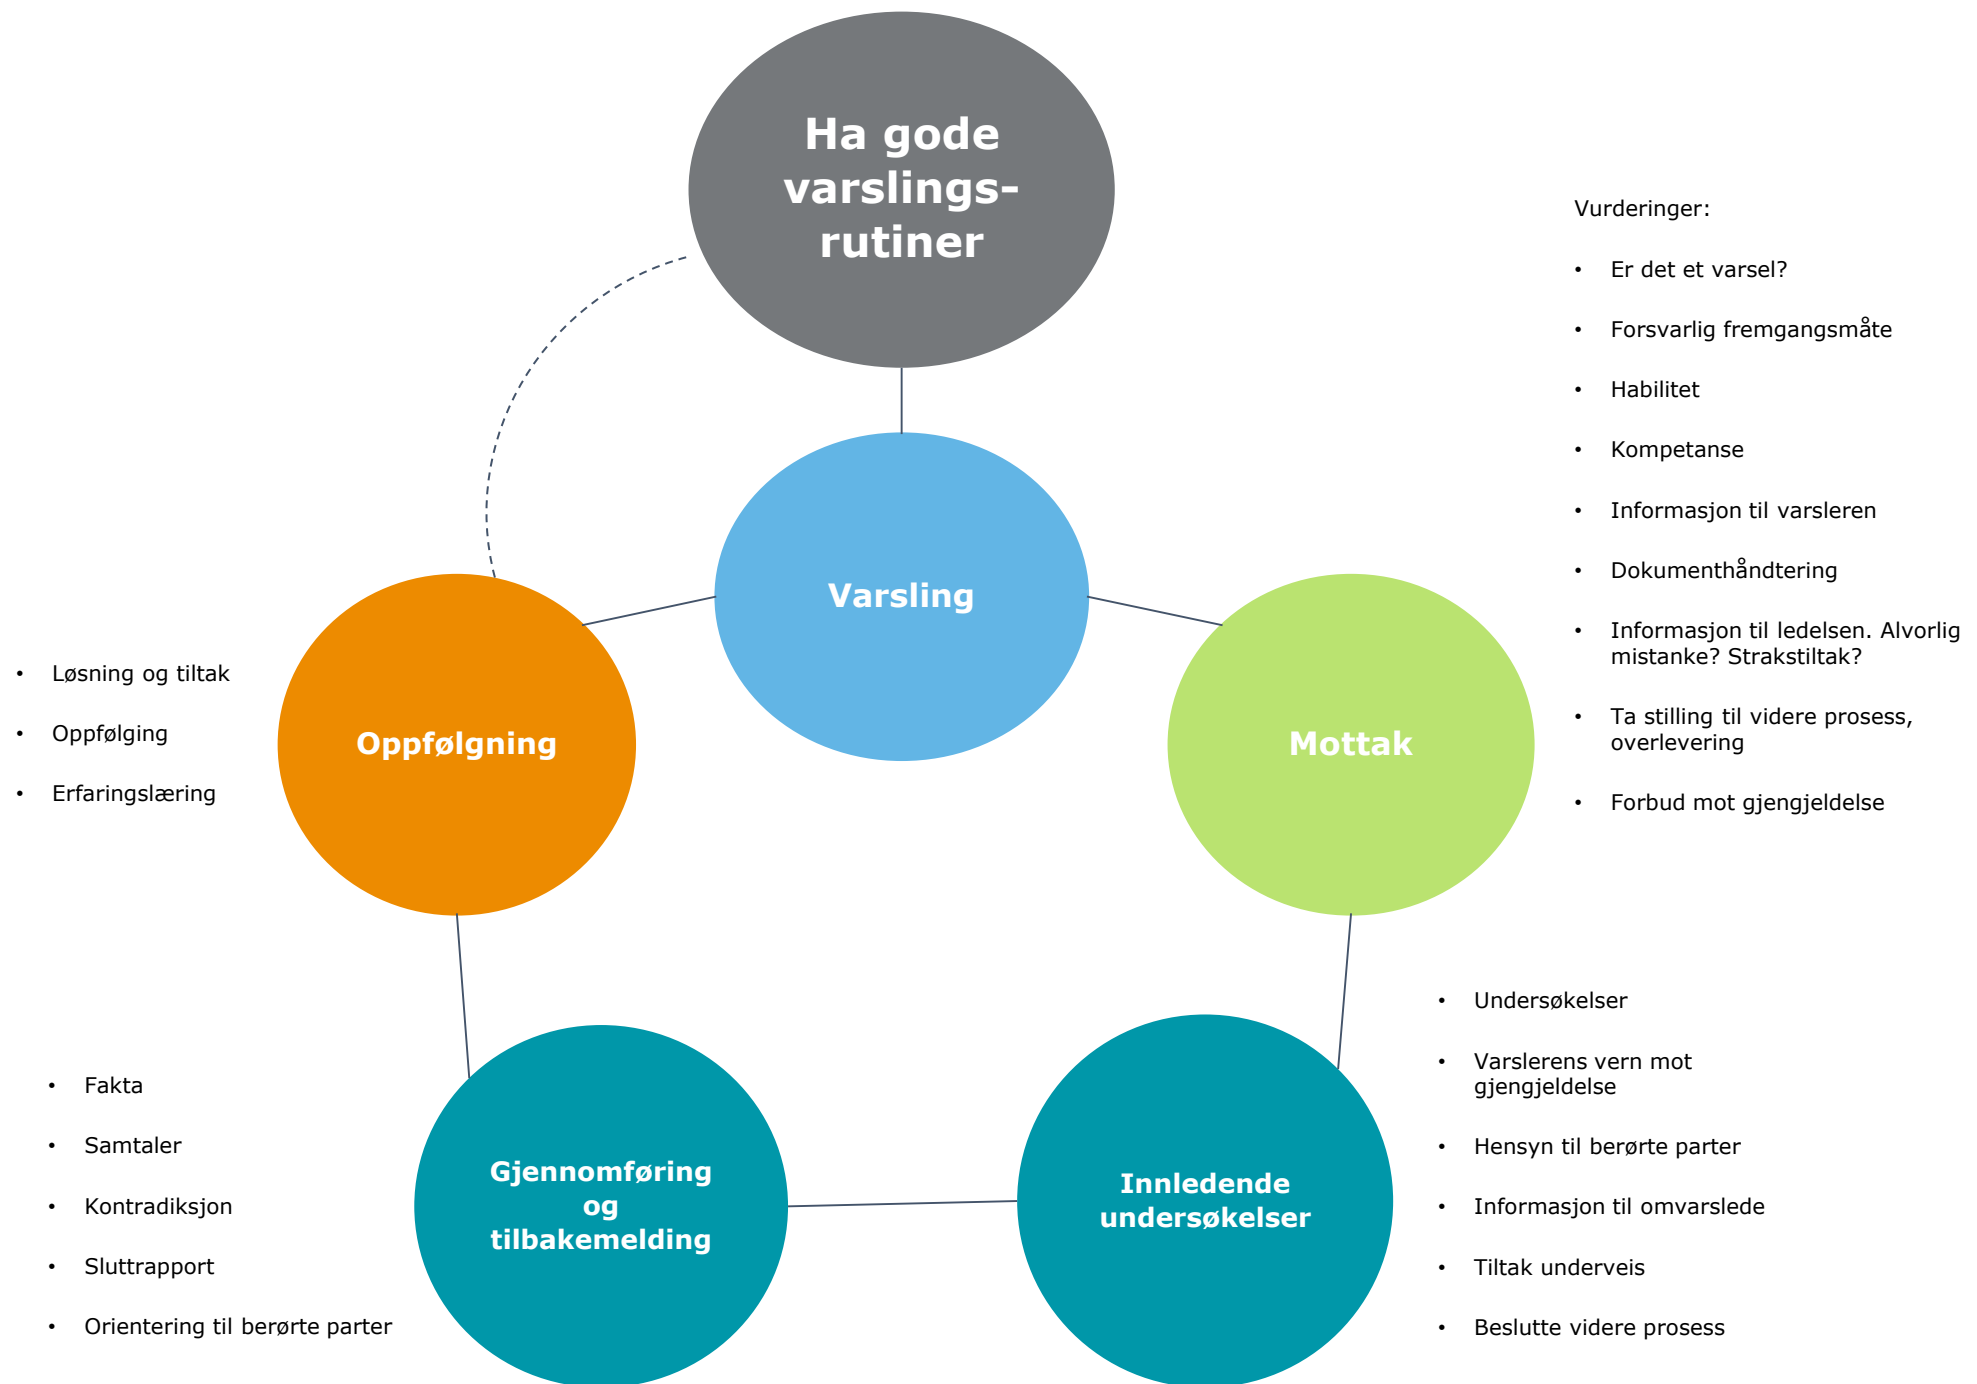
Ha gode varslings-rutiner

Vurderinger:

- Er det et varsel?
- Forsvarlig fremgangsmåte
- Habilitet
- Kompetanse
- Informasjon til varsleren
- Dokumenthåndtering
- Informasjon til ledelsen. Alvorlig mistanke? Strakstiltak?
- Ta stilling til videre prosess, overlevering
- Forbud mot gjengjeldelse

Varsling

- Løsning og tiltak
- Oppfølging
- Erfaringslæring

Oppfølgning

Mottak

- Undersøkelser
- Varslerens vern mot gjengjeldelse
- Hensyn til berørte parter
- Informasjon til omvarslede
- Tiltak underveis
- Beslutte videre prosess

- Fakta
- Samtaler
- Kontradiksjon
- Sluttrapport
- Orientering til berørte parter

Gjennomføring og tilbakemelding

Innledende undersøkelser